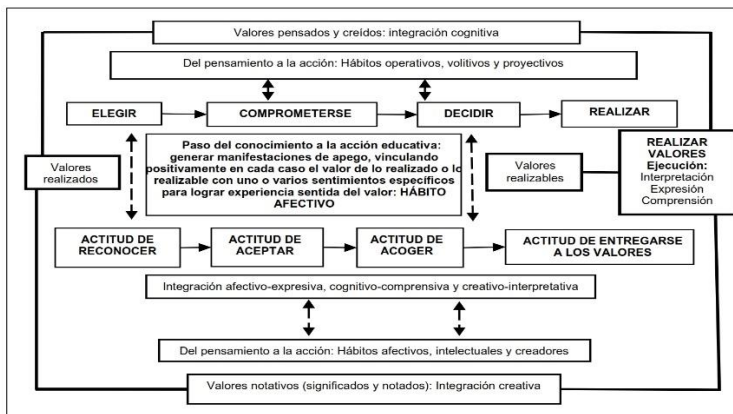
Valores pensados y creídos: integración cognitiva

Del pensamiento a la acción: Hábitos operativos, volitivos y proyectivos

ELEGIR

COMPROMETERSE

DECIDIR

REALIZAR

Valores realizados

Paso del conocimiento a la acción educativa: generar manifestaciones de apego, vinculando positivamente en cada caso el valor de lo realizado o lo realizable con uno o varios sentimientos específicos para lograr experiencia sentida del valor: HÁBITO AFECTIVO

Valores realizables

REALIZAR VALORES
Ejecución:
Interpretación
Expresión
Comprensión

ACTITUD DE RECONOCER

ACTITUD DE ACEPTAR

ACTITUD DE ACOGER

ACTITUD DE ENTREGARSE A LOS VALORES

Integración afectivo-expresiva, cognitivo-comprensiva y creativo-interpretativa

Del pensamiento a la acción: Hábitos afectivos, intelectuales y creadores

Valores notativos (significados y notados): Integración creativa